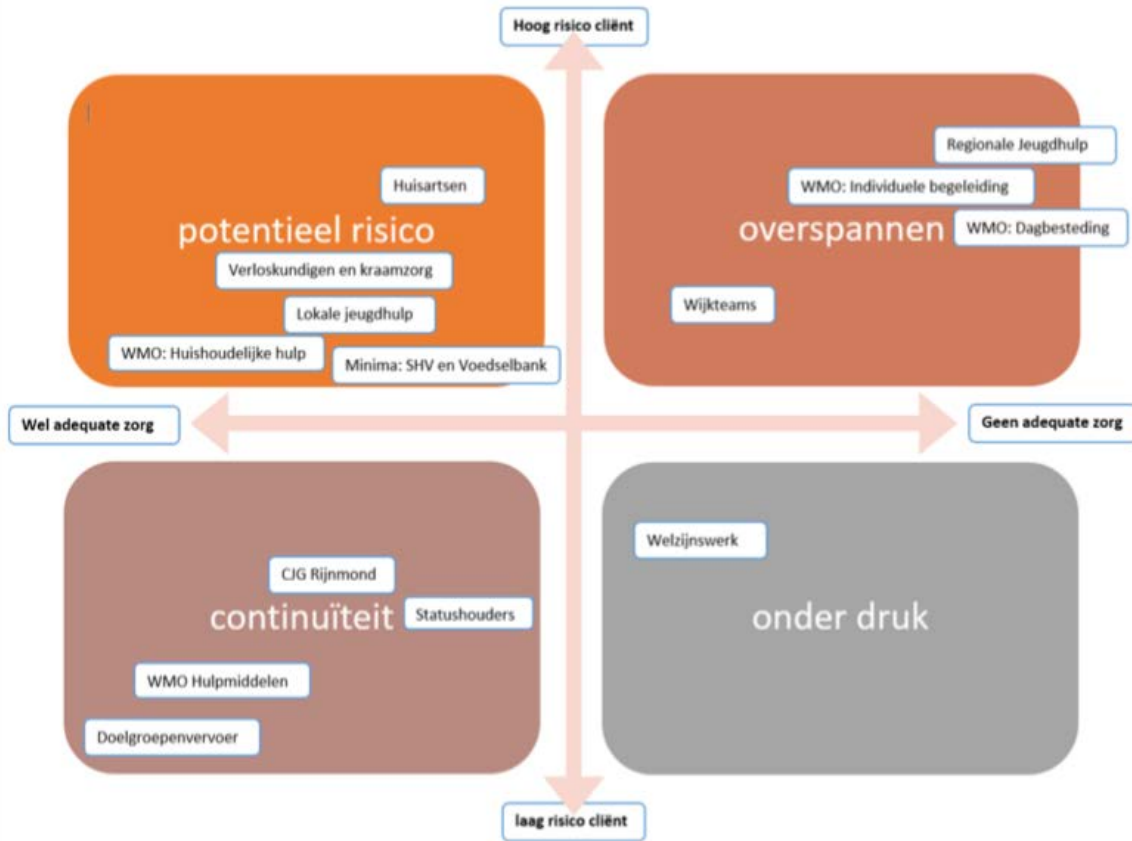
Hoog risico cliënt

potentieel risico

Huisartsen

Verloskundigen en kraamzorg

Lokale jeugdhulp

WMO: Huishoudelijke hulp

Minima: SHV en Voedselbank

overspannen

Regionale Jeugdhulp

WMO: Individuele begeleiding

WMO: Dagbesteding

Wijkteams

Wel adequate zorg

Geen adequate zorg

continuïteit

CJG Rijnmond

Statushouders

WMO Hulpmiddelen

Doelgroepenvervoer

onder druk

Welzijnswerk

laag risico cliënt